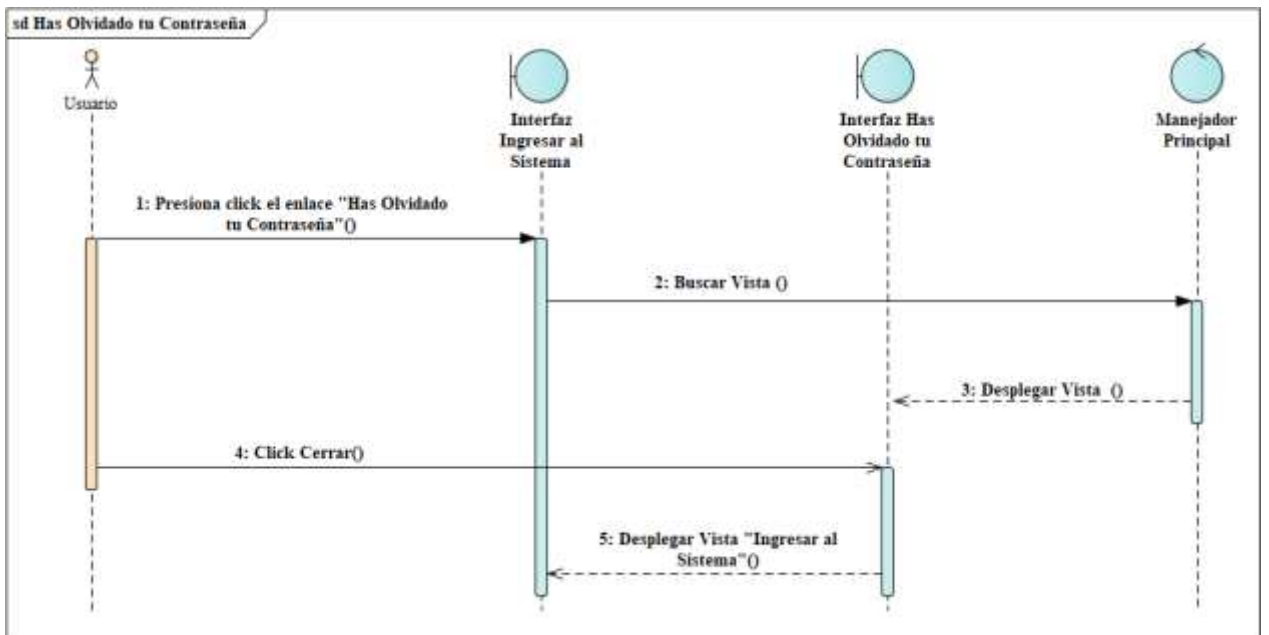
sd Has Olvidado tu Contraseña

Usuario

Interfaz Ingresar al Sistema

Interfaz Has Olvidado tu Contraseña

Manejador Principal

1: Presiona click el enlace "Has Olvidado tu Contraseña"()

2: Buscar Vista ()

3: Desplegar Vista ()

4: Click Cerrar()

5: Desplegar Vista "Ingresar al Sistema"()